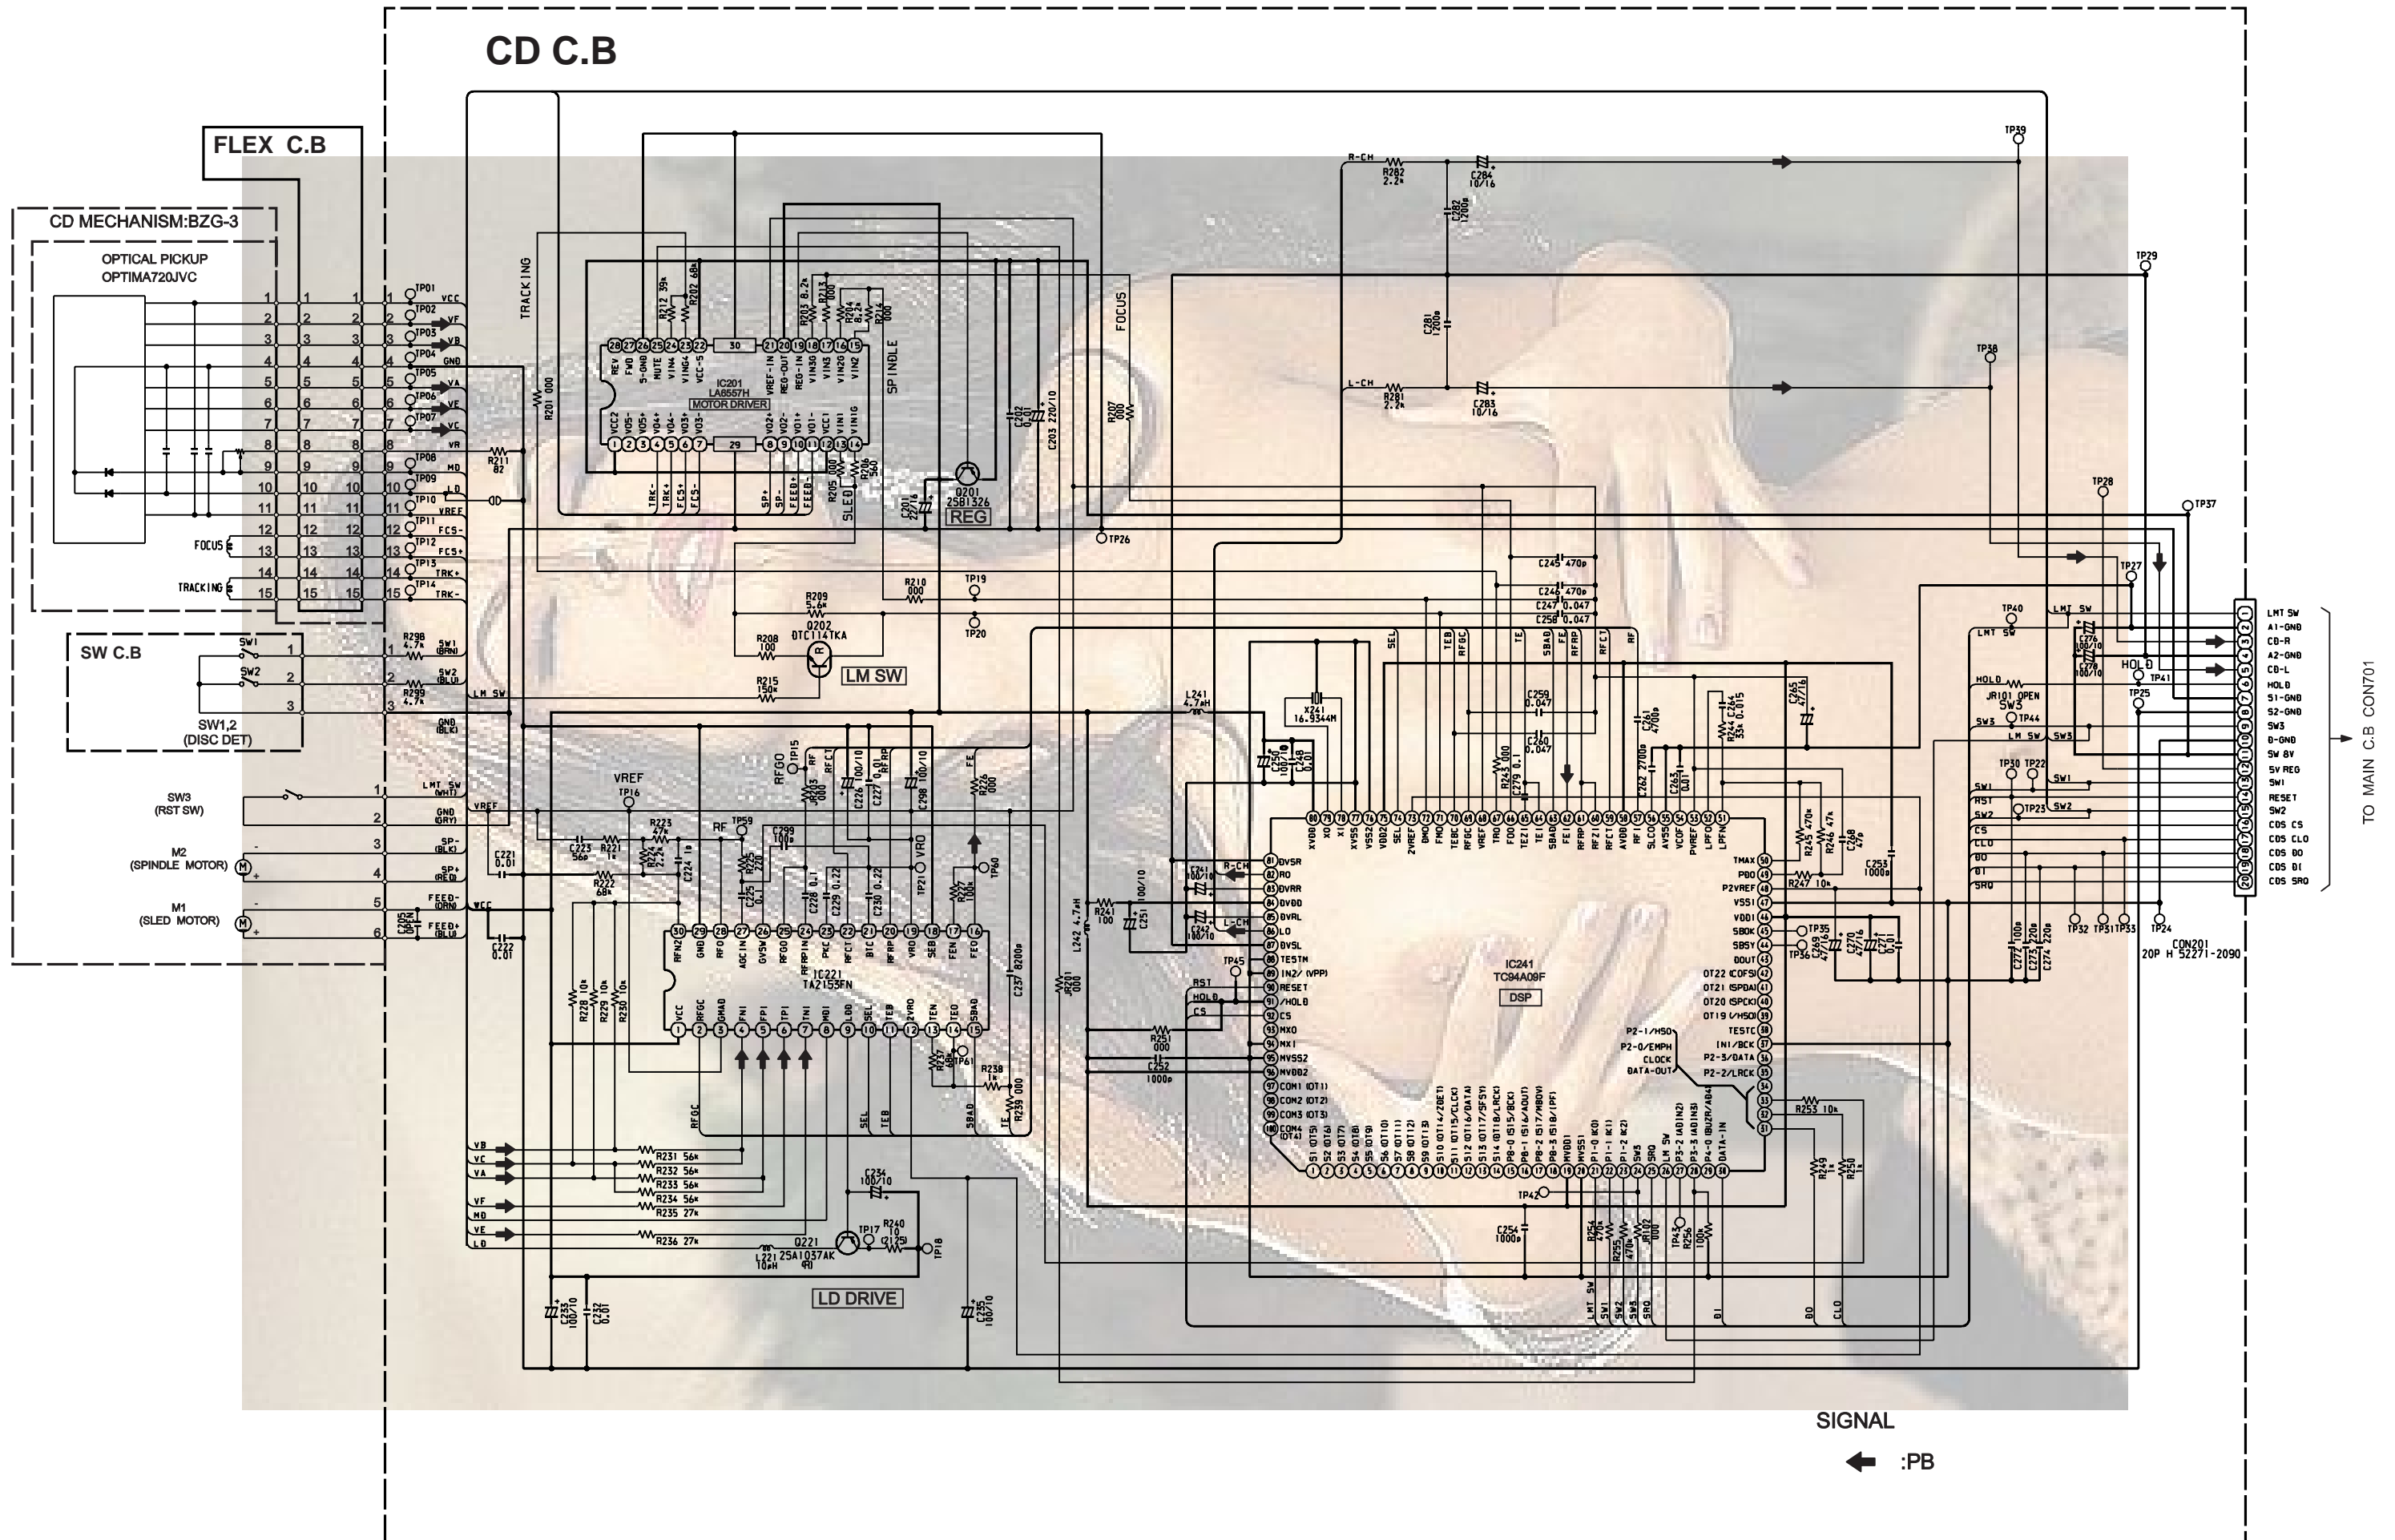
CD C.B

FLEX C.B

CD MECHANISM:BZG-3

OPTICAL PICKUP
OPTIMA720JVC

SW C.B

SW1,2
(DISC DET)

SW3
(RST SW)

M2
(SPINDLE MOTOR)

M1
(SLED MOTOR)

FOCUS

TRACKING

TP01 VCC
TP02 VF
TP03 VB
TP04 GND
TP05 VA
TP06 VE
TP07 VC
VR
TP08 MD
TP09 LD
TP10 VREF
TP11 FCS-
TP12 FCS+
TP13 TRK+
TP14 TRK-

R298 4.7k SW1 (BRN)
SW2 (BLU)
R299 4.7k LM SW
GND (BLK)

LMT SW (WHT)
GND (GRY)
SP- (BLK)
SP+ (RED)
FEED- (ORN)
FEED+ (BLU)

C205 OPEN

TRACKING
FOCUS
SPINDLE

R201 000
R211 82

IC201
LA6557H
MOTOR DRIVER

REV FWD S-GND MUTE VIN4 VIN4+ VCC-S
VCC2 VO5- VO5+ VO4+ VO4- VO3+ VO3-
VREF-IN REG-OUT REG-IN VIN3 VIN3G VIN2G VIN2
VO2- VO2+ VO1+ VO1- VCC1 VIN1 VIN1G

R212 39k
R202 68k
R203 8.2k
R213 000
R204 8.2k
R214 000
R205 000
R206 560

TRK- TRK+ FCS+ FCS- SP+ SP- FEED+ FEED- SLED

C202 0.01
C203 220/10
R207 000
C201 22/16

Q201
2SB1326
REG

TP26

R209 5.6k
R210 000
TP19
TP20
R208 100
Q202
DTC114TKA
LM SW
R215 150k

VREF
TP16
RFGO
TP15
RF
R223 47k
RF TP59
C223 56p
R221 1k
R224 2.2k
C224 1u
R222 68k
C221 0.01
C222 0.01
C225 0.1
R225 220
C299 100p
C226 100/10
C227 0.01
C228 0.1
C229 0.22
C230 0.22
C298 100/10
R226 000
R227 100k
VRO
TP21
TP60
C237 8200p
R203 000
RFGC

IC221
TA2153FN

RFN2 GND RFO AGCIN GVSW RFGO RFRPIN RFRP PKC RFCT BTC RFRP VRO SEB FEN FEO
VCC RFGC GMAD FNI FPI TPI TNI MDI LDO SEL TEB 2VRO TEN TEO SBAD

R228 10k
R229 10k
R230 10k

R237 000
TP61
R238 1k
R239 000

RFOC SEL TEB SBAD TE

VB VC VA VF MD VE LD

R231 56k
R232 56k
R233 56k
R234 56k
R235 27k
R236 27k

C234 100/10
TP17
R240 10 (2125)
TP18
Q221
2SA1037AK (R)
L221 10uH
LD DRIVE

C231 100/10
C232 0.01
C235 100/10

R-CH
R282 2.2k
C284 10/16
C282 1200p
C281 1200p
L-CH
R281 2.2k
C283 10/16

TP39
TP29
TP38
TP28
TP37
TP27

C245 470p
C246 470p
C247 0.047
C250 0.047

SEL TEB RFOC TE SBAD FE RFRP RFCT RF

L241 4.7uH
X241 16.9344M
C250 100/10
C248 0.01
C259 0.047
C260 0.047
R243 000
C279 0.1
C262 2700p
C261 4700p
C263 0.01
R244 33k
C264 0.015
C265 47/16

R241 100
C251 100/10
L242 4.7uH
JR201 000

C241 100/10
C242 100/10
R-CH
L-CH

TP45
RST
HOLD
CS

R251 000
C252 1000p

IC241
TC94A09F
DSP

XVDD XO XI XVSS VDD2 VSS2 SEL 2VREF BMO FMO TEBC RFGC TRO FOO TEZI TEI SBAD FEI RFRP RFCT AVDD RFI SLCO AVSS VCOF PVREF LPFO LPFN

DVSR RO DVRR DVDD DVRL LO DVSL TESTM IN2/(VPP) RESET /HOLD CS MXO MXI MVSS2 MVDD2 COM1 (OT1) COM2 (OT2) COM3 (OT3) COM4 (OT4)

TMAX PDO P2VREF VSS1 VDD1 SBOK SBSY DOUT OT22 (COFS) OT21 (SPDA) OT20 (SPCK) OT19 (VHSO) TESTC IN1/BCK P2-3/DATA P2-2/LRCK

S1 (OT5) S2 (OT6) S3 (OT7) S4 (OT8) S5 (OT9) S6 (OT10) S7 (OT11) S8 (OT12) S9 (OT13) S10 (OT14/ZDET) S11 (OT15/CLCK) S12 (OT16/DATA) S13 (OT17/SFSY) S14 (OT18/LRCK) P8-1 (S15/BCK) P8-2 (S17/AOUT) P8-3 (S16/MBOV) P8-3 (S18/IPF) MVDD1 MVSS1 P1-0 (K0) P1-1 (K1) P1-2 (K2) P3-1 (ADIN2) P3-2 (ADIN3) P4-0 (BUZR/AD4) DATA-IN

P2-1/HSO
P2-0/EMPH
CLOCK
DATA-OUT

R245 470k
R246 47k
C268 47p
R247 10k
C253 1000p
TP35
TP36
C269 47/16
C270 47/16
C271 0.1
R253 10k
R249 1k
R250 1k

TP42
C254 1000p
R254 470k
R255 470k
JR102 000
TP43
R256 100k

LMT SW SW1 SW3 SRQ DI DO CLO

TP40
LMT SW
LMT SW
C276 100/10
C278 100/10
HOLD
TP41
HOLD
JR101 OPEN
SW3
SW3 TP44
LM SW
SW3
TP25
TP30 TP22
SW1
RST
SW2
TP23
SW2
CS
CLO
DO
DI
SRQ
C277 100p
C273 220p
C274 220p
TP32 TP31 TP33
TP24

CON201
20P H 52271-2090

LMT SW
A1-GND
CD-R
A2-GND
CD-L
HOLD
S1-GND
S2-GND
SW3
D-GND
SW 8V
5V REG
SW1
RESET
SW2
CDS CS
CDS CLO
CDS DO
CDS DI
CDS SRQ

TO MAIN C.B CON701

SIGNAL
:PB